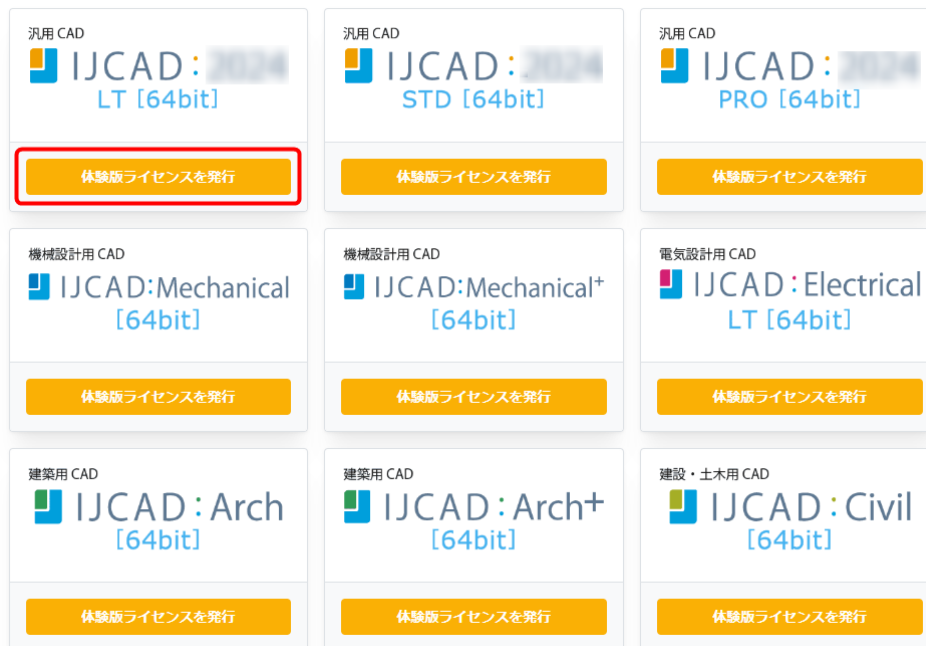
汎用 CAD
IJCAD : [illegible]
LT [64bit]
体験版ライセンスを発行

汎用 CAD
IJCAD : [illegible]
STD [64bit]
体験版ライセンスを発行

汎用 CAD
IJCAD : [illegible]
PRO [64bit]
体験版ライセンスを発行

機械設計用 CAD
IJCAD:Mechanical
[64bit]
体験版ライセンスを発行

機械設計用 CAD
IJCAD:Mechanical+
[64bit]
体験版ライセンスを発行

電気設計用 CAD
IJCAD : Electrical
LT [64bit]
体験版ライセンスを発行

建築用 CAD
IJCAD : Arch
[64bit]
体験版ライセンスを発行

建築用 CAD
IJCAD : Arch+
[64bit]
体験版ライセンスを発行

建設・土木用 CAD
IJCAD : Civil
[64bit]
体験版ライセンスを発行